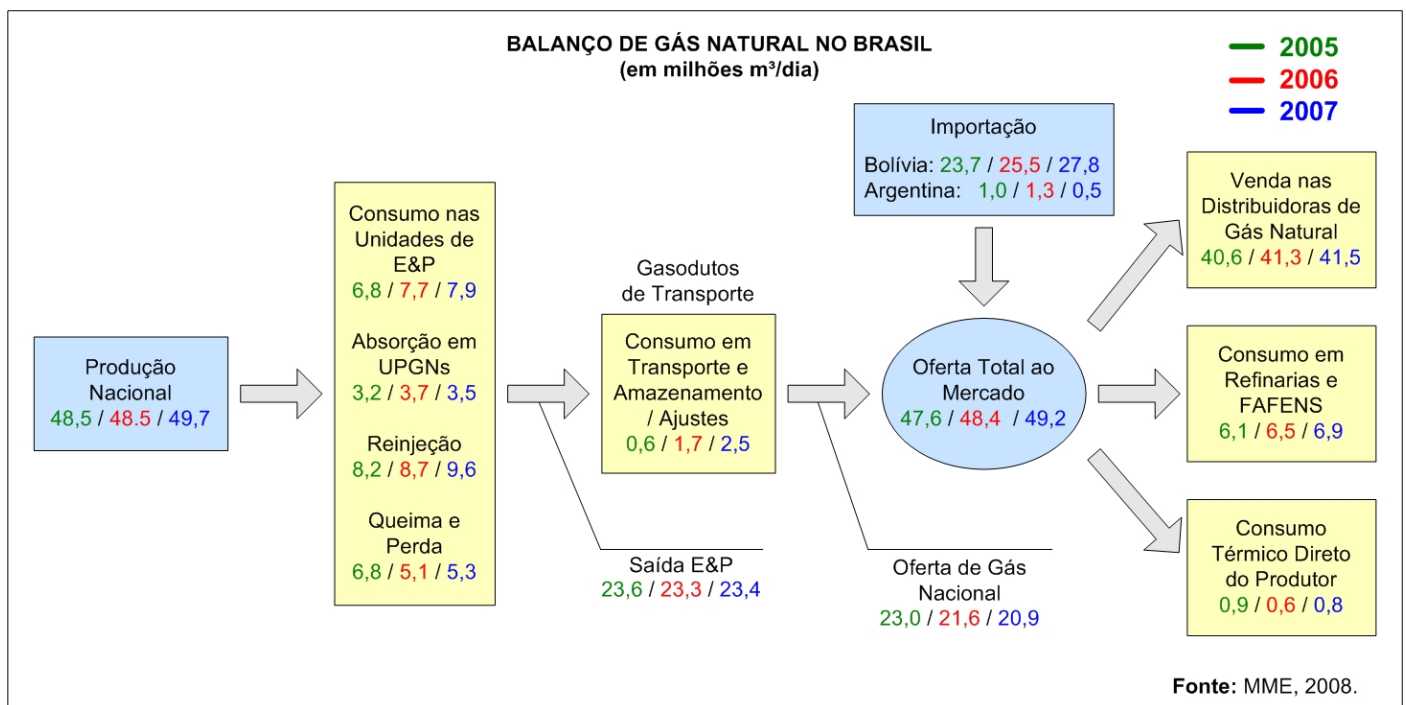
BALANÇO DE GÁS NATURAL NO BRASIL
(em milhões m³/dia)

2005
2006
2007

Importação
Bolívia: 23,7 / 25,5 / 27,8
Argentina: 1,0 / 1,3 / 0,5

Produção Nacional
48,5 / 48.5 / 49,7

Consumo nas Unidades de E&P
6,8 / 7,7 / 7,9

Absorção em UPGNs
3,2 / 3,7 / 3,5

Reinjeção
8,2 / 8,7 / 9,6

Queima e Perda
6,8 / 5,1 / 5,3

Gasodutos de Transporte

Consumo em Transporte e Amazenamento / Ajustes
0,6 / 1,7 / 2,5

Saída E&P
23,6 / 23,3 / 23,4

Oferta Total ao Mercado
47,6 / 48,4 / 49,2

Oferta de Gás Nacional
23,0 / 21,6 / 20,9

Venda nas Distribuidoras de Gás Natural
40,6 / 41,3 / 41,5

Consumo em Refinarias e FAFENS
6,1 / 6,5 / 6,9

Consumo Térmico Direto do Produtor
0,9 / 0,6 / 0,8

Fonte: MME, 2008.